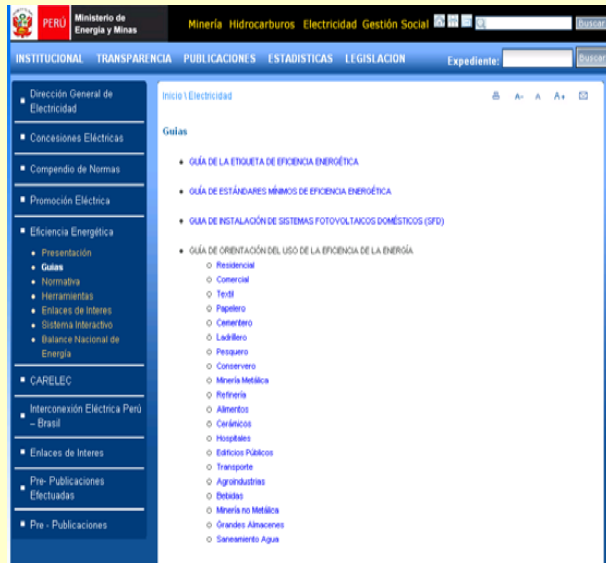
PERÚ Ministerio de Energía y Minas

Minería Hidrocarburos Electricidad Gestión Social

Buscar

INSTITUCIONAL TRANSPARENCIA PUBLICACIONES ESTADISTICAS LEGISLACION

Expediente:

Buscar

Dirección General de Electricidad

Concesiones Eléctricas

Compendio de Normas

Promoción Eléctrica

Eficiencia Energética

- Presentación
- Guias
- Normativa
- Herramientas
- Enlaces de Interes
- Sistema Interactivo
- Balance Nacional de Energía

CARELEC

Interconexión Eléctrica Perú – Brasil

Enlaces de Interes

Pre- Publicaciones Efectuadas

Pre - Publicaciones

Inicio \ Electricidad

A- A A+

Guias

- GUÍA DE LA ETIQUETA DE EFICIENCIA ENERGÉTICA
- GUÍA DE ESTÁNDARES MÍNIMOS DE EFICIENCIA ENERGÉTICA
- GUÍA DE INSTALACIÓN DE SISTEMAS FOTOVOLTAICOS DOMÉSTICOS (SFD)
- GUÍA DE ORIENTACIÓN DEL USO DE LA EFICIENCIA DE LA ENERGÍA
  - Residencial
  - Comercial
  - Textil
  - Papelero
  - Cementero
  - Ladrillero
  - Pesquero
  - Conservero
  - Minería Metálica
  - Refinería
  - Alimentos
  - Cerámicos
  - Hospitales
  - Edificios Públicos
  - Transporte
  - Agroindustrias
  - Bebidas
  - Minería no Metálica
  - Grandes Almacenes
  - Saneamiento Agua